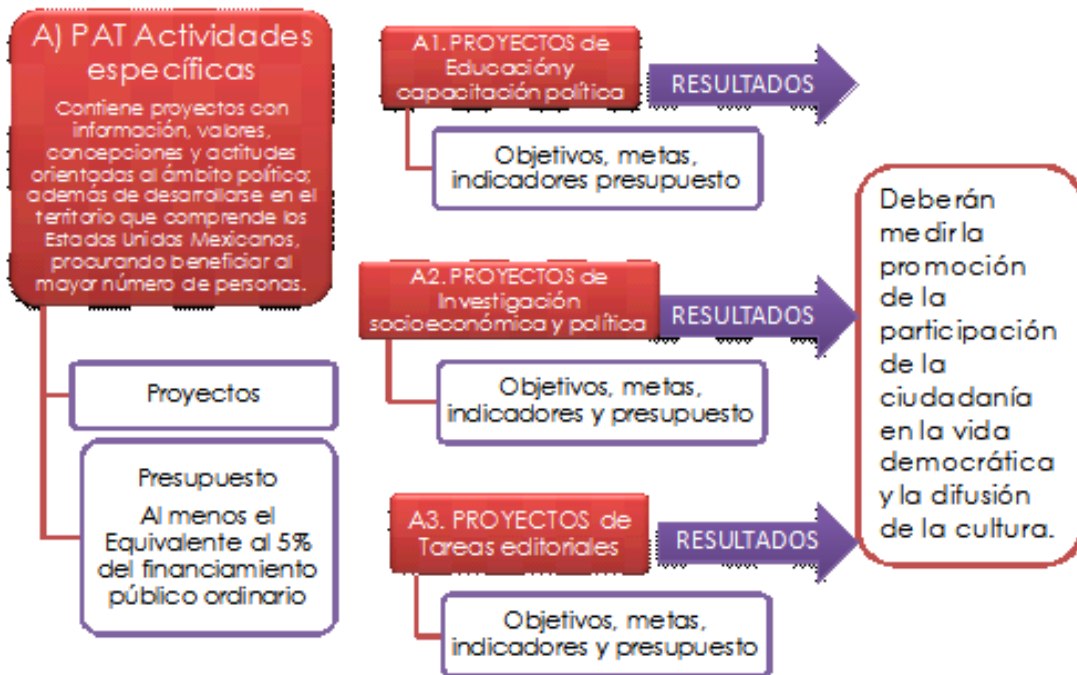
A) PAT Actividades específicas

Contiene proyectos con información, valores, concepciones y actitudes orientadas al ámbito político; además de desarrollarse en el territorio que comprende los Estados Unidos Mexicanos, procurando beneficiar al mayor número de personas.

Proyectos

Presupuesto

Al menos el Equivalente al 5% del financiamiento público ordinario

A1. PROYECTOS de Educación y capacitación política

RESULTADOS

Objetivos, metas, indicadores presupuesto

A2. PROYECTOS de Investigación socioeconómica y política

RESULTADOS

Objetivos, metas, indicadores y presupuesto

A3. PROYECTOS de Tareas editoriales

RESULTADOS

Objetivos, metas, indicadores y presupuesto

Deberán medir la promoción de la participación de la ciudadanía en la vida democrática y la difusión de la cultura.